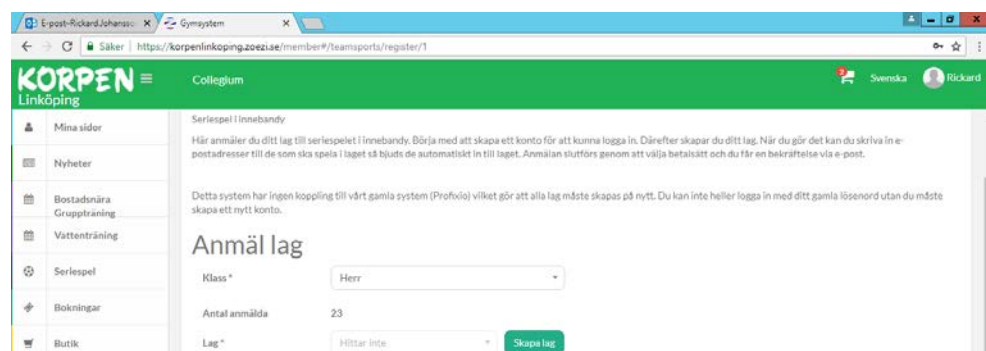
E-post-RickardJohansso ×
Gymsystem ×
Säker | https://korpenlinkoping.zoezi.se/member#/teamsports/register/1

KORPEN
Linköping
Collegium
Svenska
Rickard

Mina sidor
Nyheter
Bostadsnära Gruppträning
Vattenträning
Seriespel
Bokningar
Butik

Seriespel i innebandy
Här anmäler du ditt lag till seriespelet i innebandy. Börja med att skapa ett konto för att kunna logga in. Därefter skapar du ditt lag. När du gör det kan du skriva in e-postadresser till de som ska spela i laget så bjuds de automatiskt in till laget. Anmälan slutförs genom att välja betalsätt och du får en bekräftelse via e-post.

Detta system har ingen koppling till vårt gamla system (Profixio) vilket gör att alla lag måste skapas på nytt. Du kan inte heller logga in med ditt gamla lösenord utan du måste skapa ett nytt konto.

Anmäl lag
Klass * Herr
Antal anmälda 23
Lag * Hittar inte Skapa lag